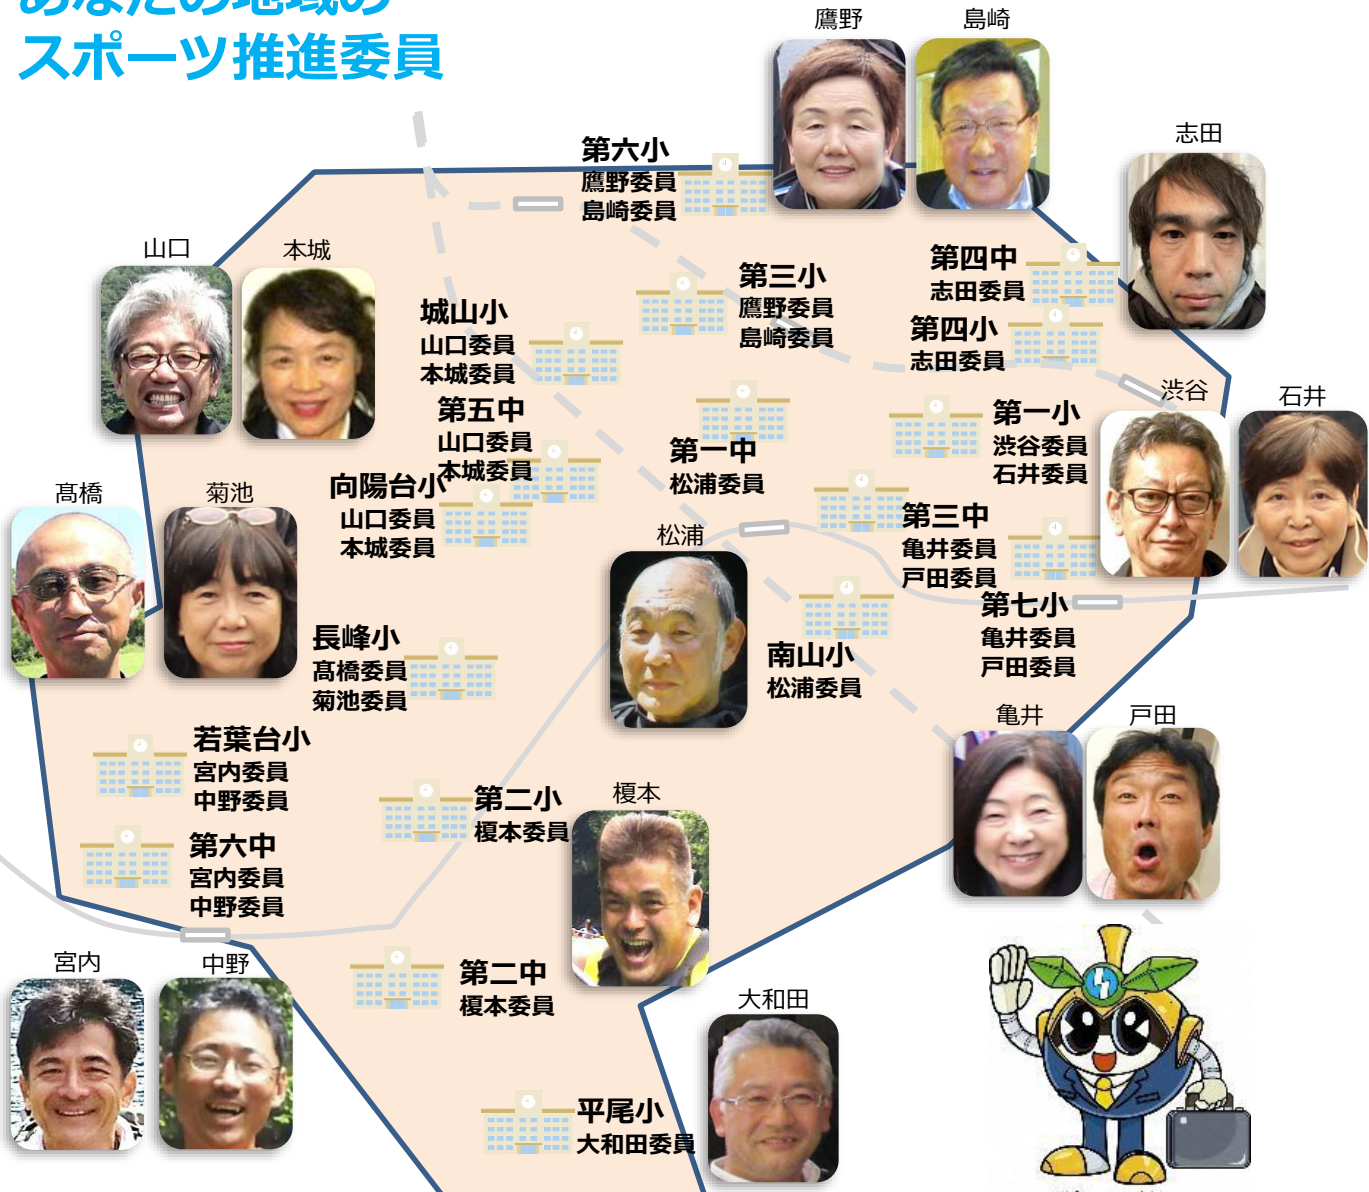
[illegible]
スポーツ推進委員

鷹野
島崎

第六小
鷹野委員
島崎委員

志田

山口
本城

第三小
鷹野委員
島崎委員

第四中
志田委員

城山小
山口委員
本城委員

第四小
志田委員

第五中
山口委員
本城委員

渋谷
石井

第一小
渋谷委員
石井委員

第一中
松浦委員

髙橋
菊池

向陽台小
山口委員
本城委員

松浦

第三中
亀井委員
戸田委員

第七小
亀井委員
戸田委員

長峰小
髙橋委員
菊池委員

南山小
松浦委員

亀井
戸田

若葉台小
宮内委員
中野委員

第二小
榎本委員

榎本

第六中
宮内委員
中野委員

宮内
中野

第二中
榎本委員

大和田

平尾小
大和田委員